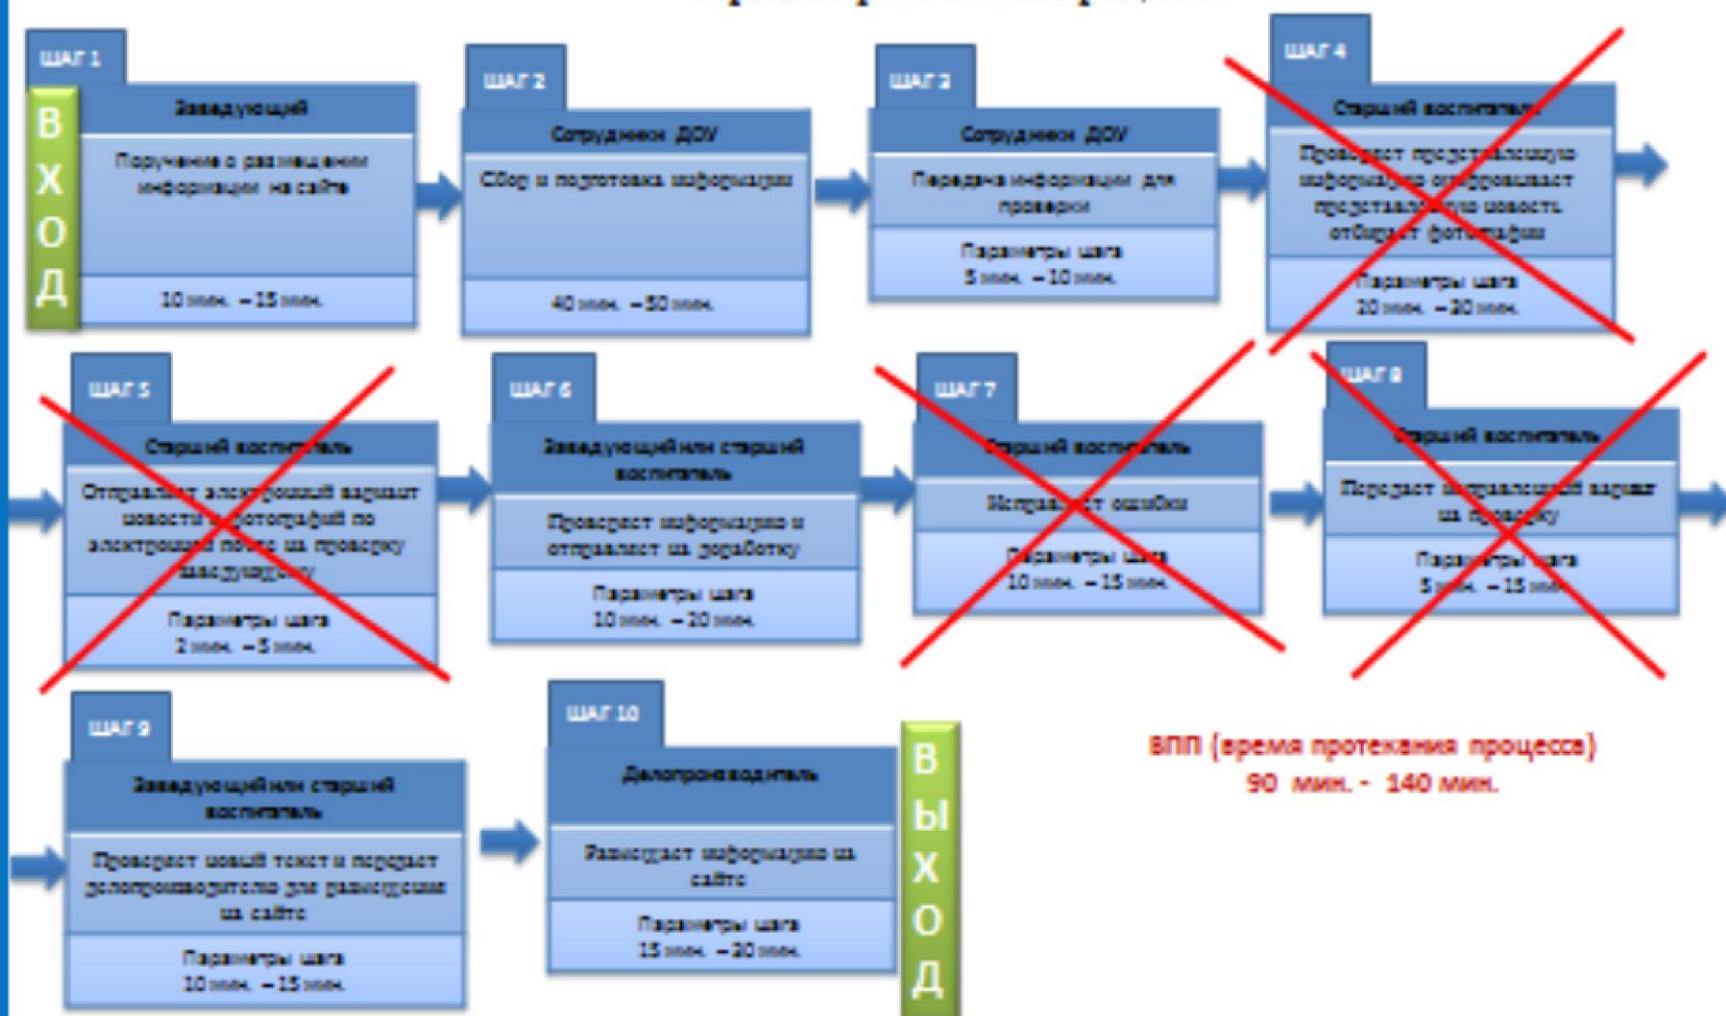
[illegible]

ШАГ 1
ВХОД
Заведующий
Поручение о размещении информации на сайте
10 мин. – 15 мин.

ШАГ 2
Сотрудники ДОУ
Сбор и подготовка информации
40 мин. – 50 мин.

ШАГ 3
Сотрудники ДОУ
Передача информации для проверки
Параметры шага
5 мин. – 10 мин.

ШАГ 4
Старший воспитатель
Проверяет представленную информацию, отправляет представленную новость, отбирает фотографии
Параметры шага
20 мин. – 30 мин.

ШАГ 5
Старший воспитатель
Отправляет электронный вариант новости и фотографий по электронной почте на проверку заведующему
Параметры шага
2 мин. – 5 мин.

ШАГ 6
Заведующий или старший воспитатель
Проверяет информацию и отправляет на доработку
Параметры шага
10 мин. – 20 мин.

ШАГ 7
Старший воспитатель
Исправляет ошибки
Параметры шага
10 мин. – 15 мин.

ШАГ 8
Старший воспитатель
Передает исправленный вариант на проверку
Параметры шага
5 мин. – 15 мин.

ШАГ 9
Заведующий или старший воспитатель
Проверяет новый текст и передает делопроизводителю для размещения на сайте
Параметры шага
10 мин. – 15 мин.

ШАГ 10
Делопроизводитель
Размещает информацию на сайте
Параметры шага
15 мин. – 20 мин.
ВЫХОД

ВПП (время протекания процесса)
90 мин. - 140 мин.